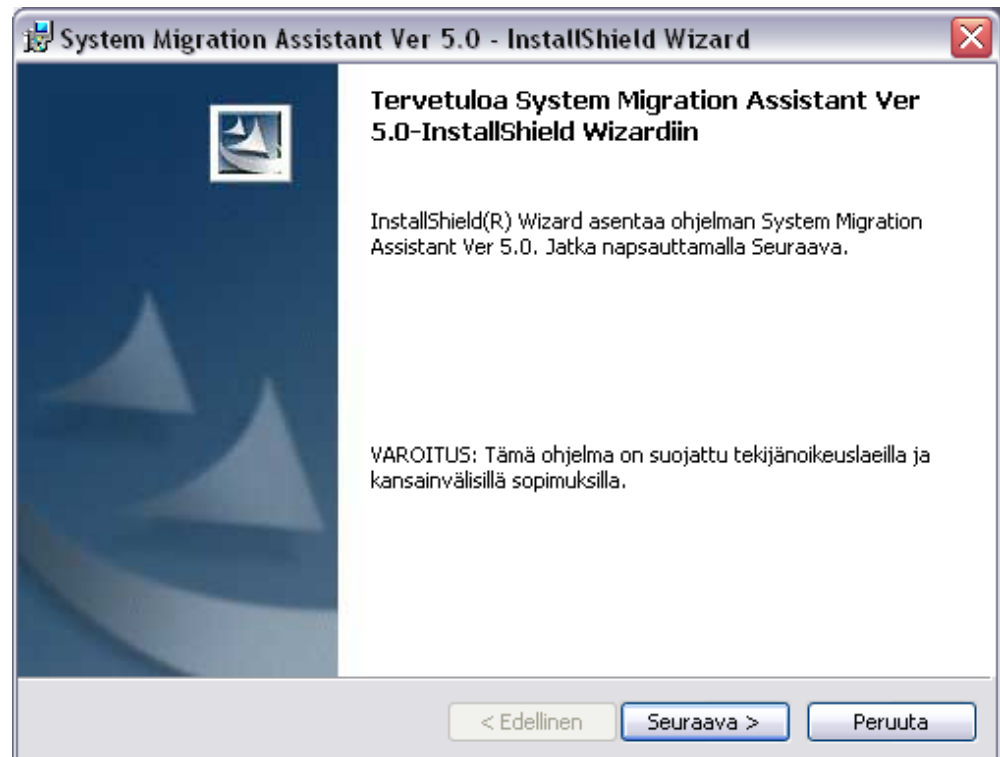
System Migration Assistant Ver 5.0 - InstallShield Wizard

Tervetuloa System Migration Assistant Ver 5.0-InstallShield Wizardiin

InstallShield(R) Wizard asentaa ohjelman System Migration Assistant Ver 5.0. Jatka napsauttamalla Seuraava.

VAROITUS: Tämä ohjelma on suojattu tekijänoikeuslaeilla ja kansainvälisillä sopimuksilla.

< Edellinen
Seuraava >
Peruuta